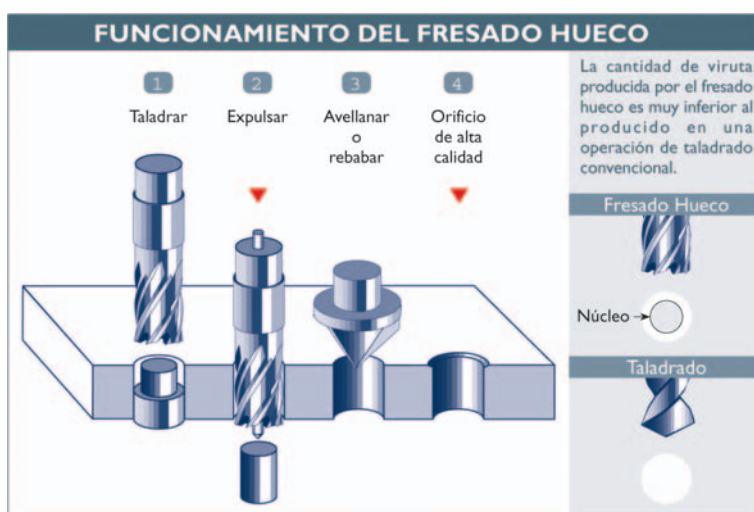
FUNCIONAMIENTO DEL FRESADO HUECO

1
Taladrar

2
Expulsar

3
Avellanar o rebabar

4
Orificio de alta calidad

La cantidad de viruta producida por el fresado hueco es muy inferior al producido en una operación de taladrado convencional.

Fresado Hueco

Núcleo

Taladrado